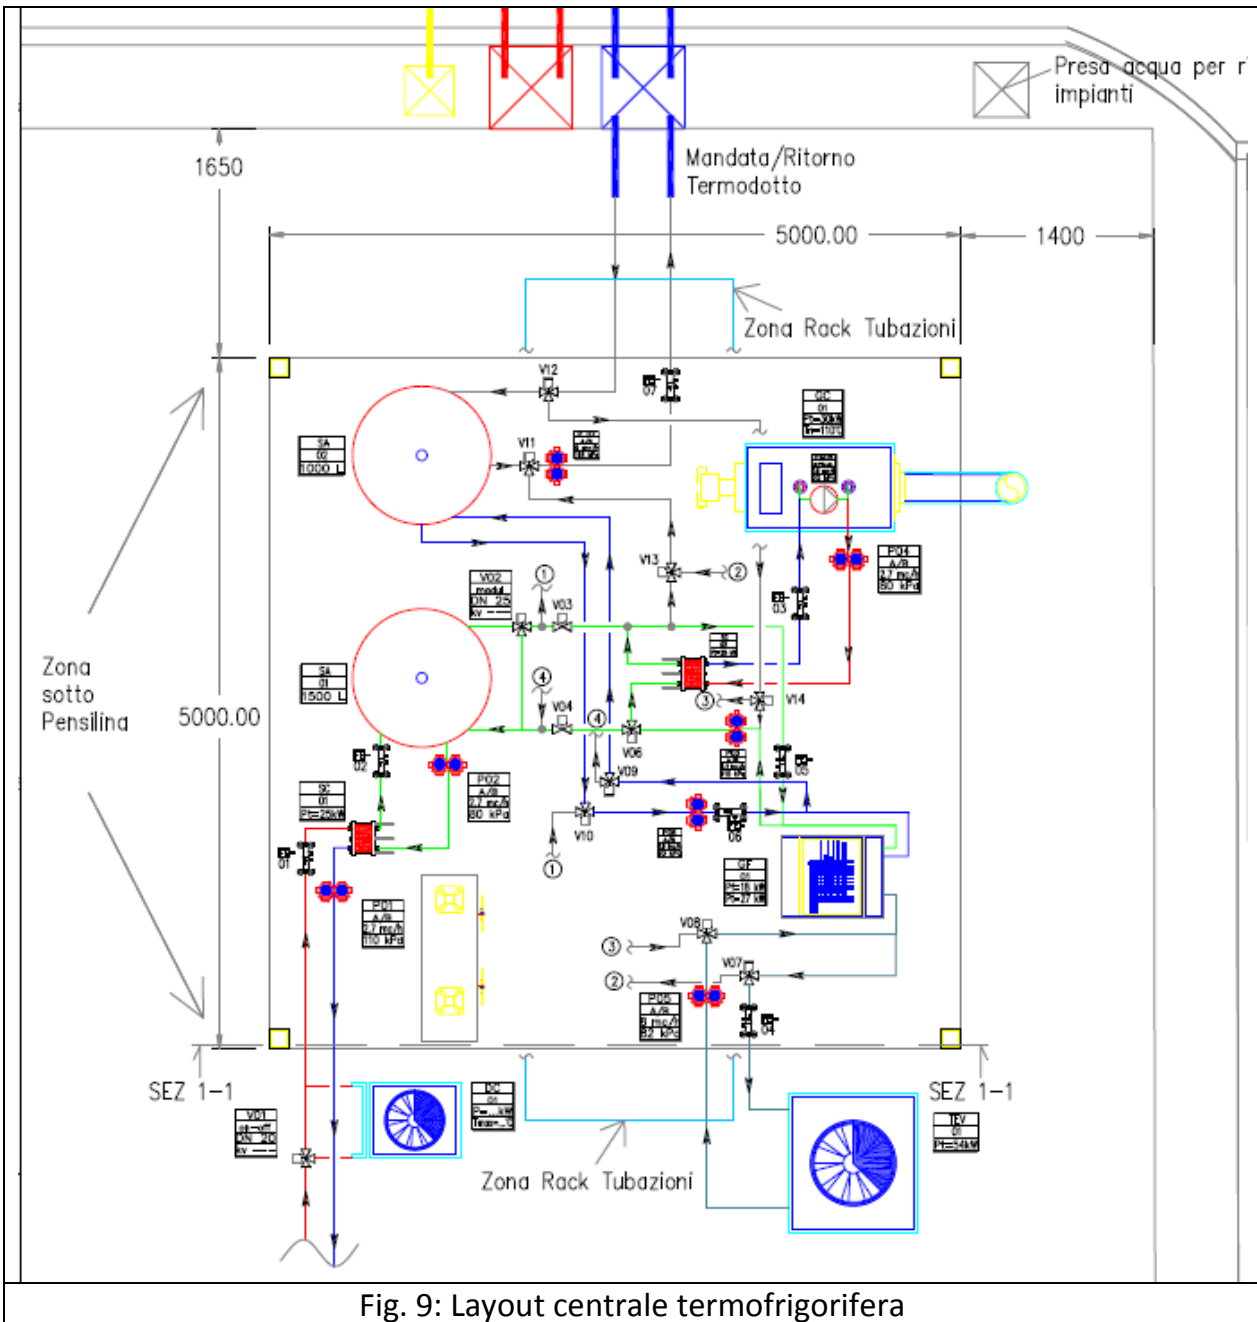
Presa acqua per r impianti

Mandata/Ritorno Termodotto

1650

5000.00

1400

Zona Rack Tubazioni

V12

07

GC 01

SA 02 1000 L

V11

V13

2

PO4 A/B 2,7 mc/h 80 kPa

V02 modul DN 25 kv ---

1

V03

03

SA 01 1500 L

4

V04

4

V06

3

V14

Zona sotto Pensilina

5000.00

02

PO2 A/B 2,7 mc/h 80 kPa

V09

05

SC 01 Pt=25kW

V10

06

1

01

PO1 A/B 2,7 mc/h 110 kPa

GF 01

V08

3

V07

2

PO5 A/B 8 mc/h 82 kPa

04

SEZ 1-1

SEZ 1-1

VD1 on-off DN 20 kv ---

DC 01

Zona Rack Tubazioni

TEV 01 Pt=54kW

Fig. 9: Layout centrale termofrigorifera